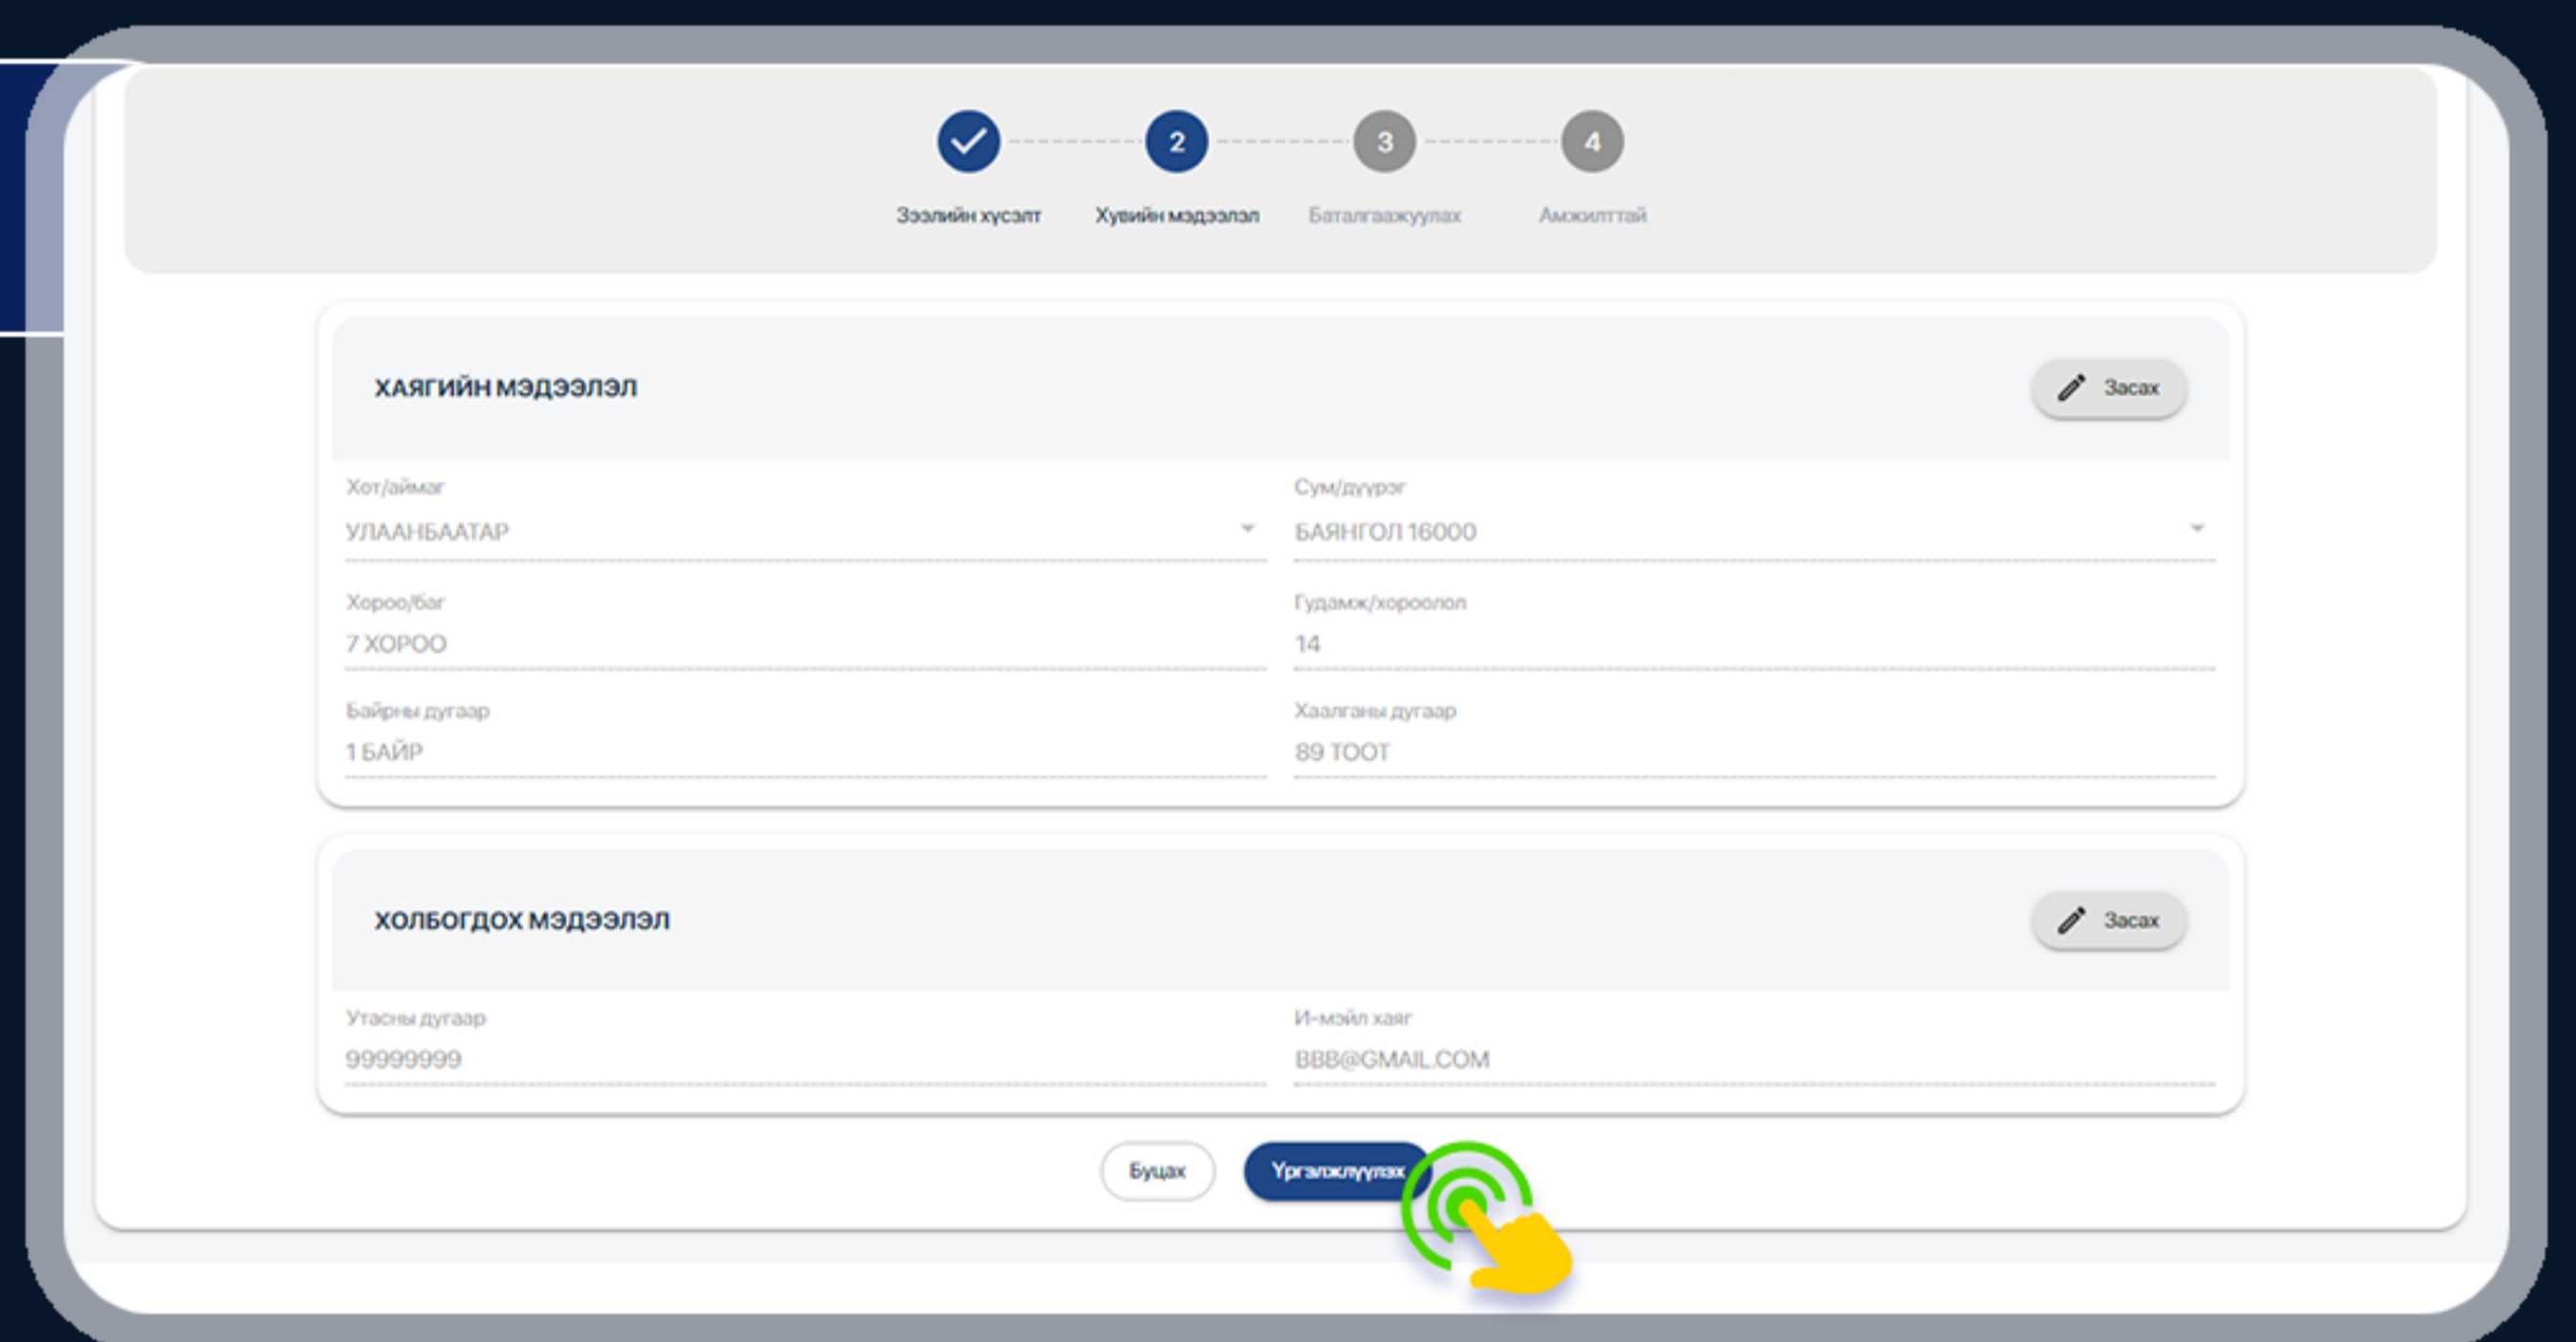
2

3

4

Зээлийн хүсэлт
Хувийн мэдээлэл
Баталгаажуулах
Амжилттай

ХАЯГИЙН МЭДЭЭЛЭЛ

Засах

Хот/аймаг
УЛААНБААТАР

Сум/дүүрэг
БАЯНГОЛ 16000

Хороо/Баг
7 ХОРОО

Гудамж/хороолол
14

Байрны дугаар
1 БАЙР

Хаалганы дугаар
89 ТООТ

ХОЛБОГДОХ МЭДЭЭЛЭЛ

Засах

Утасны дугаар
99999999

И-мэйл хаяг
BBB@GMAIL.COM

Буцах
Үргэлжлүүлэх